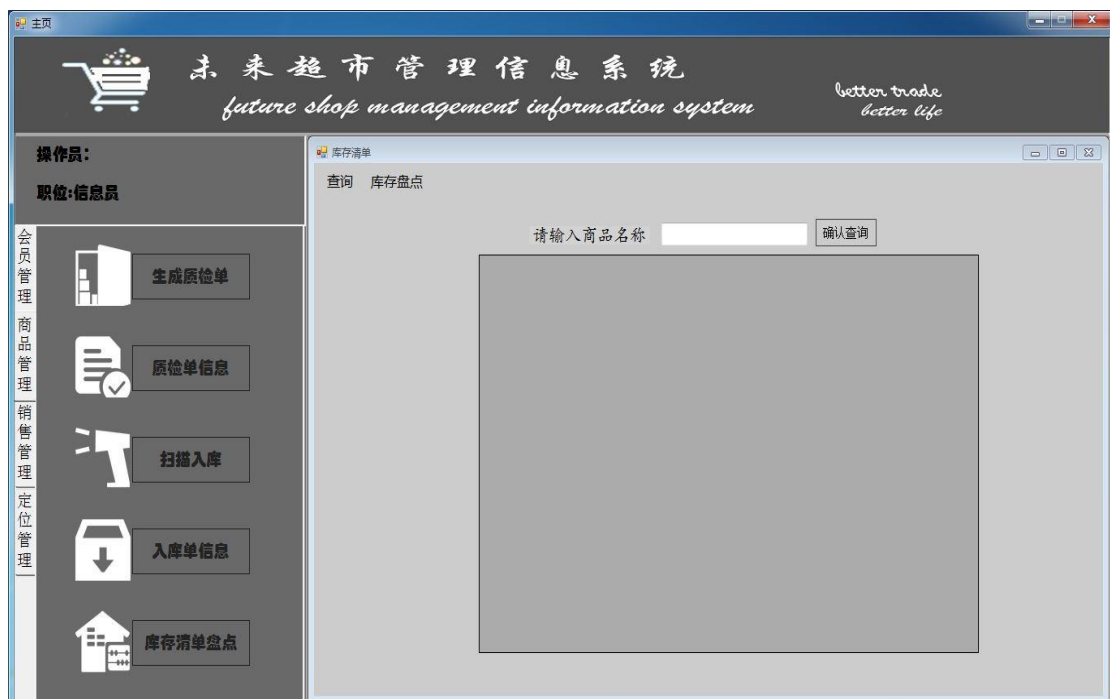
主页

未来超市管理信息系统
future shop management information system
better trade
better life

操作员:
职位:信息员

会员管理
商品管理
销售管理
定位管理

生成质检单
质检单信息
扫描入库
入库单信息
库存清单盘点

库存清单
查询 库存盘点
请输入商品名称
确认查询